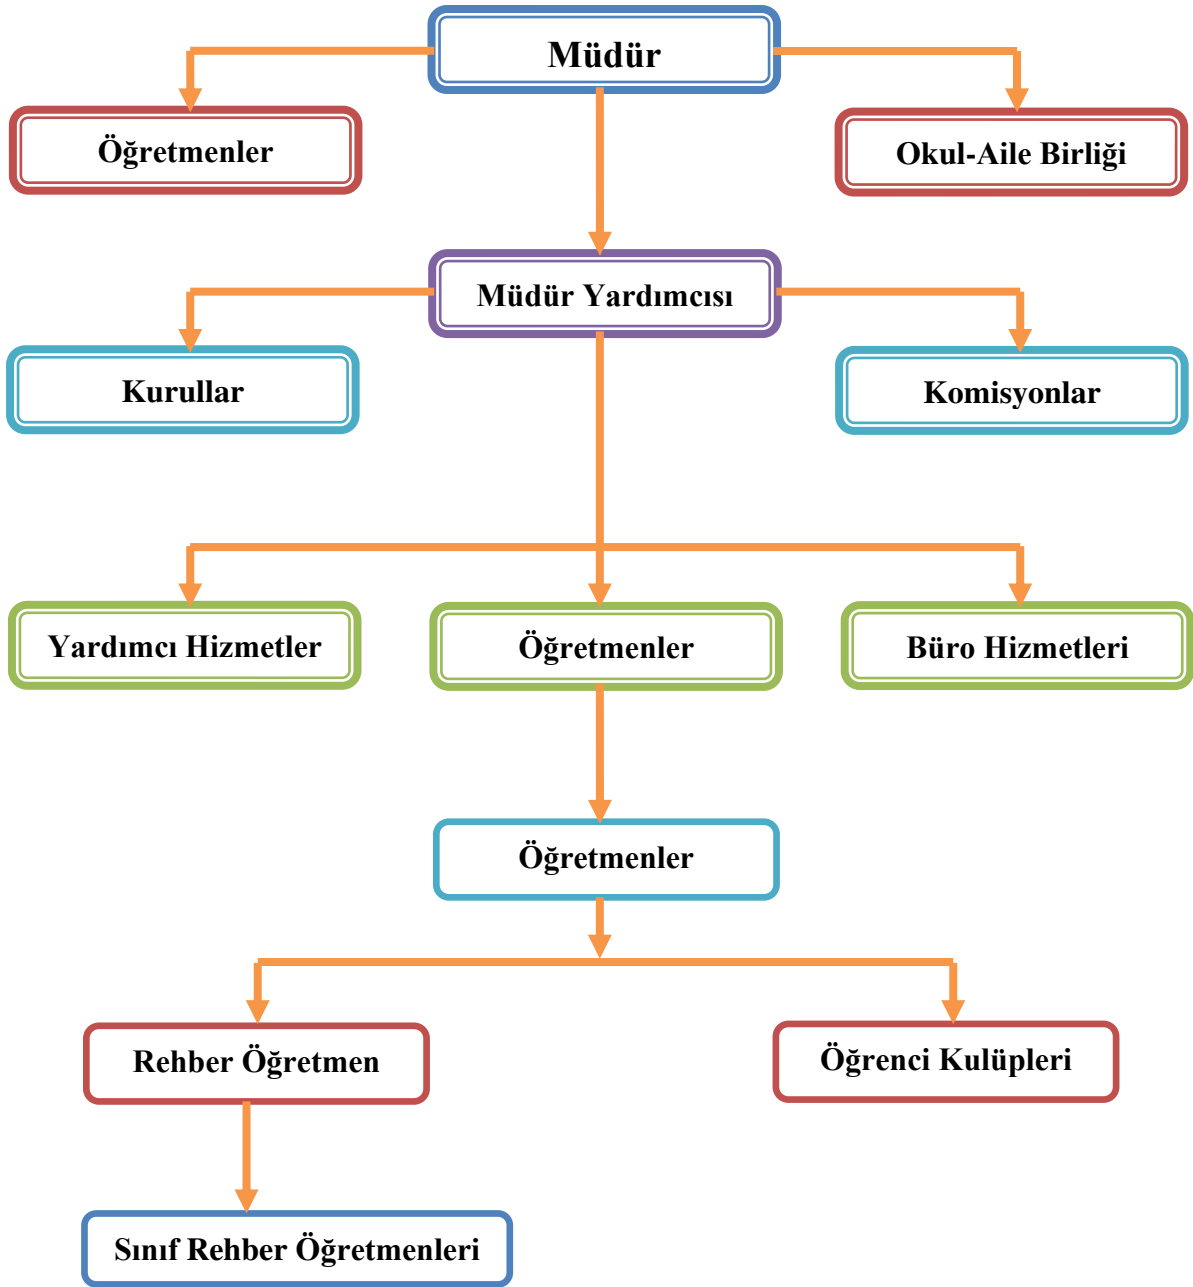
Müdür

Öğretmenler

Okul-Aile Birliği

Müdür Yardımcısı

Kurullar

Komisyonlar

Yardımcı Hizmetler

Öğretmenler

Büro Hizmetleri

Öğretmenler

Rehber Öğretmen

Öğrenci Kulüpleri

Sınıf Rehber Öğretmenleri